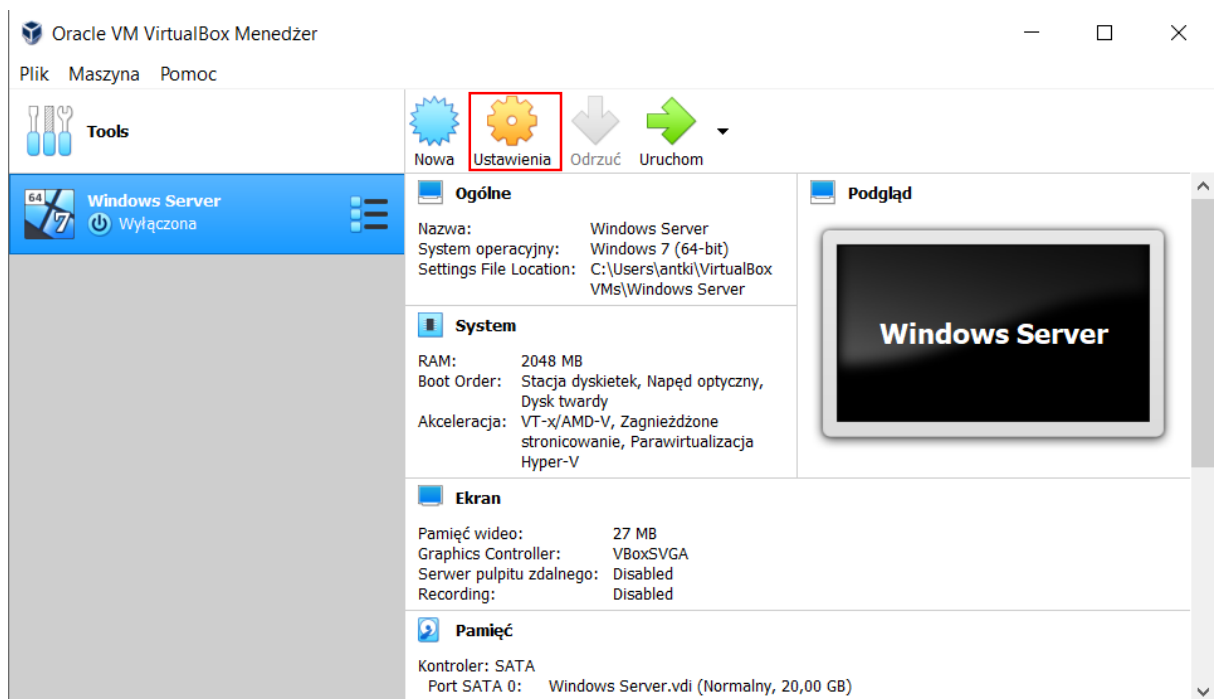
Oracle VM VirtualBox Menedżer

Plik Maszyna Pomoc

Tools

Windows Server
Wyłączona

Nowa Ustawienia Odrzuć Uruchom

Ogólne

Nazwa: Windows Server
System operacyjny: Windows 7 (64-bit)
Settings File Location: C:\Users\antki\VirtualBox VMs\Windows Server

System

RAM: 2048 MB
Boot Order: Stacja dyskietek, Napęd optyczny, Dysk twardy
Akceleracja: VT-x/AMD-V, Zagnieżdżone stronicowanie, Parawirtualizacja Hyper-V

Podgląd

Windows Server

Ekran

Pamięć wideo: 27 MB
Graphics Controller: VBoxSVGA
Serwer pulpitu zdalnego: Disabled
Recording: Disabled

Pamięć

Kontroler: SATA
Port SATA 0: Windows Server.vdi (Normalny, 20,00 GB)